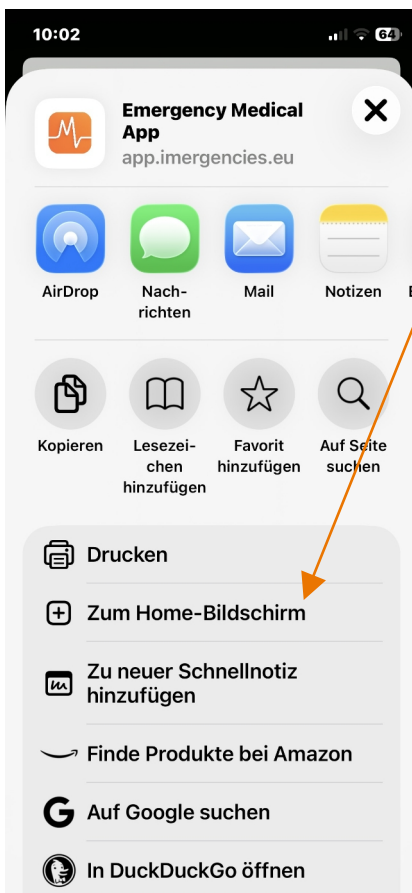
10:02

64

Emergency Medical App

app.imergencies.eu

AirDrop

Nachrichten

Mail

Notizen

Kopieren

Lesezeichen hinzufügen

Favorit hinzufügen

Auf Seite suchen

Drucken

Zum Home-Bildschirm

Zu neuer Schnellnotiz hinzufügen

Finde Produkte bei Amazon

Auf Google suchen

In DuckDuckGo öffnen